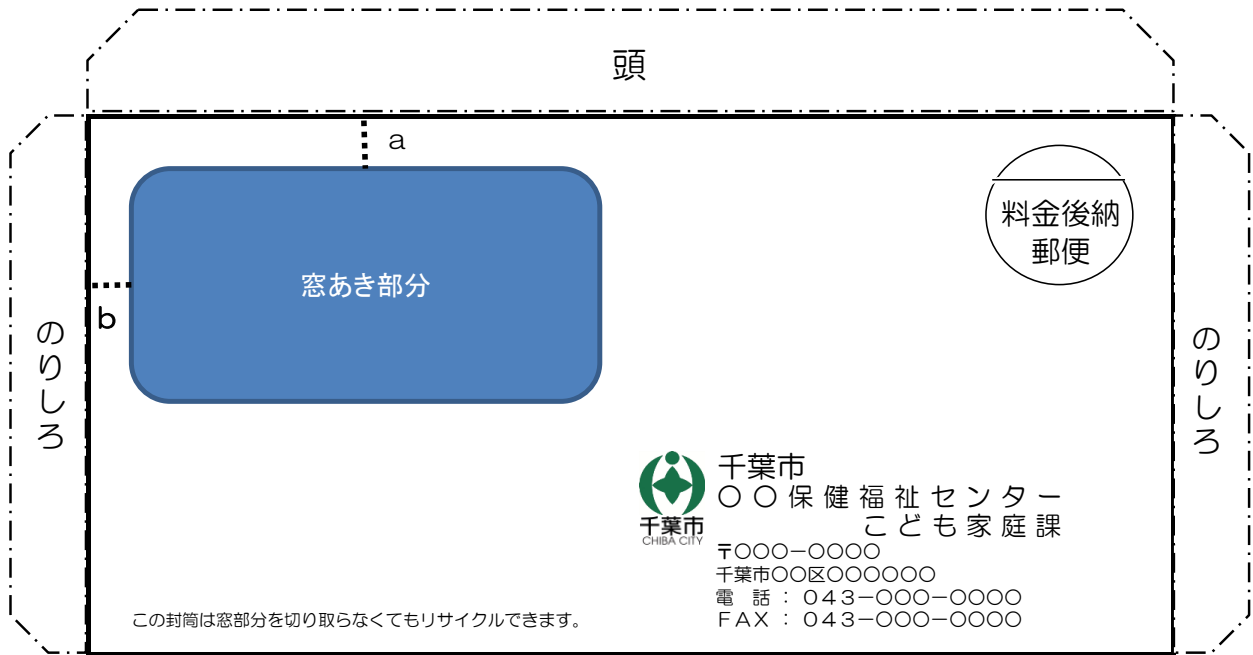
頭

a

料金後納
郵便

窓あき部分

b

のりしろ

のりしろ

千葉市
CHIBA CITY

千葉市
〇〇保健福祉センター
こども家庭課

〒〇〇〇−〇〇〇〇
千葉市〇〇区〇〇〇〇〇〇
電 話：043−〇〇〇−〇〇〇〇
FAX：043−〇〇〇−〇〇〇〇

この封筒は窓部分を切り取らなくてもリサイクルできます。